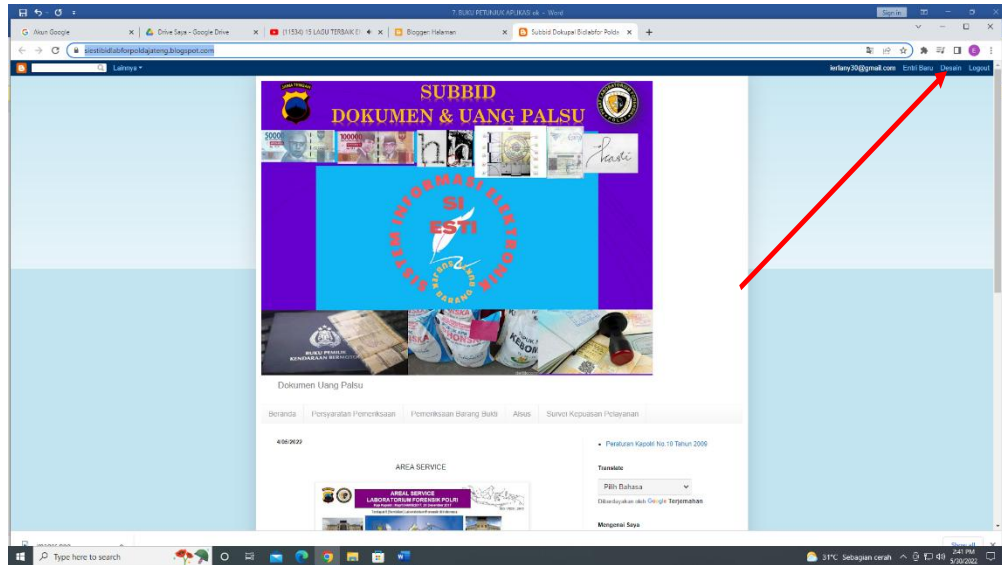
7. BUKU PETUNJUK APLIKASI ok - Word

Sign in

G Akun Google

Drive Saya - Google Drive

(11534) 15 LAGU TERBAIK D

Blogger: Halaman

Subbid Dokupal Bidlabfor Polda

siestibidlabforpoldajateng.blogspot.com

Lainnya

ierlany30@gmail.com Entri Baru Desain Logout

SUBBID
DOKUMEN & UANG PALSU

SI
ESTI

INFORMASI ELEKTRONIK

Dokumen Uang Palsu

Beranda Persyaratan Pemeriksaan Pemeriksaan Barang Bukti Alsus Survei Kepuasan Pelayanan

4/06/2020

AREA SERVICE

AREAL SERVICE
LABORATORIUM FORENSIK POLRI

Peraturan Kapolri No 10 Tahun 2009

Translate

Pilih Bahasa

Diberdayakan oleh Google Terjemahan

Mengenai Saya

Show all

Type here to search

31°C Sebagian cerah

2:41 PM
5/30/2022